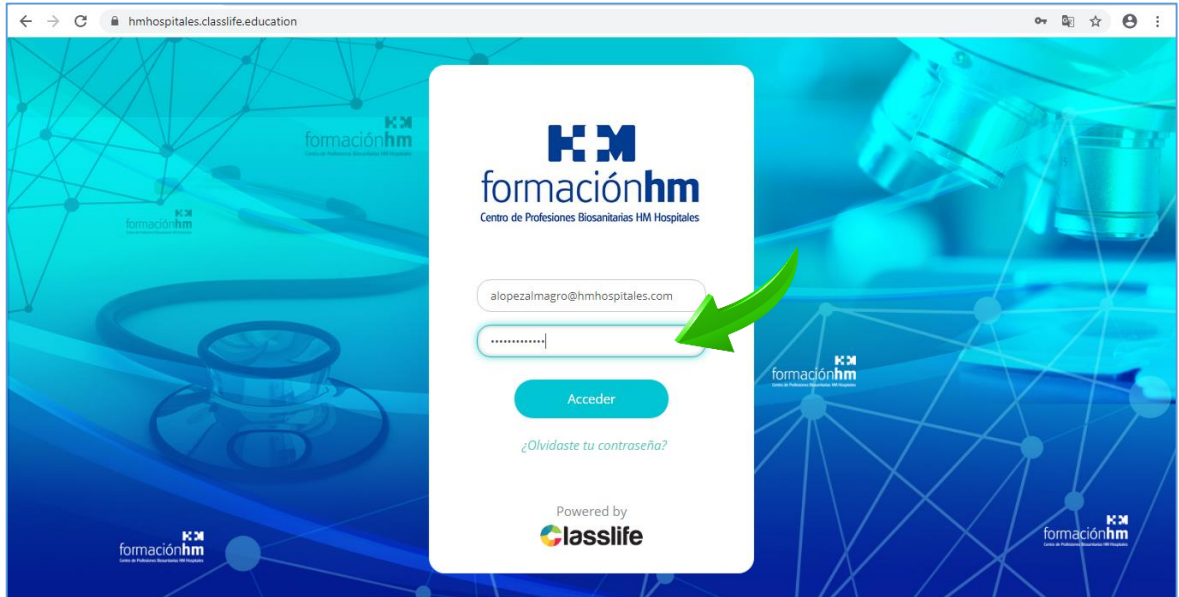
hmhospitales.classlife.education

HM
formaciónhm
Centro de Profesiones Biosanitarias HM Hospitales

alopezalmagro@hmhospitales.com

•••••••••••••

Acceder

¿Olvidaste tu contraseña?

Powered by
Classlife

formaciónhm

formaciónhm

formaciónhm
Centro de Profesiones Biosanitarias HM Hospitales

formaciónhm
Centro de Profesiones Biosanitarias HM Hospitales

formaciónhm
Centro de Profesiones Biosanitarias HM Hospitales